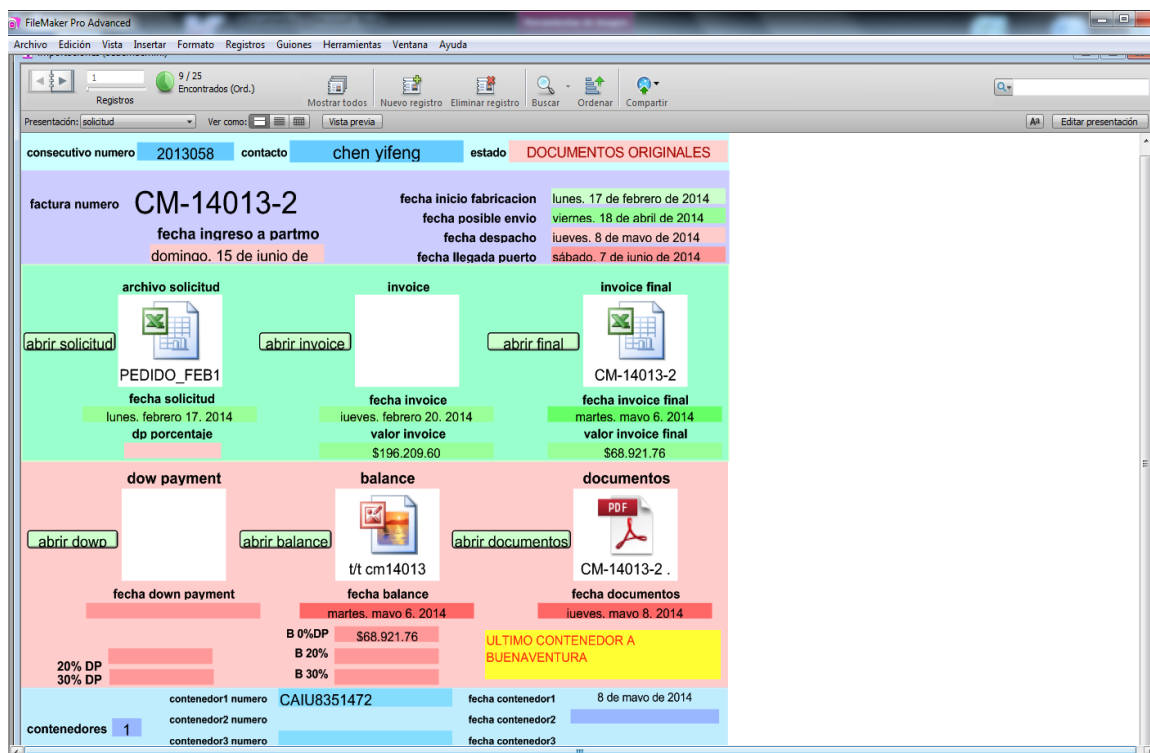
FileMaker Pro Advanced

Archivo Edición Vista Insertar Formato Registros Guiones Herramientas Ventana Ayuda

1
Registros
9 / 25
Encontrados (Ord.)
Mostrar todos
Nuevo registro
Eliminar registro
Buscar
Ordenar
Compartir

Presentación: solicitud
Ver como:
Vista previa
Editar presentación

consecutivo numero 2013058 contacto chen yifeng estado DOCUMENTOS ORIGINALES

factura numero CM-14013-2
fecha ingreso a partmo
domingo, 15 de junio de
fecha inicio fabricacion lunes, 17 de febrero de 2014
fecha posible envio viernes, 18 de abril de 2014
fecha despacho jueves, 8 de mayo de 2014
fecha llegada puerto sábado, 7 de junio de 2014

archivo solicitud
abrir solicitud
PEDIDO_FEB1
fecha solicitud
lunes, febrero 17, 2014
dp porcentaje

invoice
abrir invoice
fecha invoice
jueves, febrero 20, 2014
valor invoice
$196.209,60

invoice final
abrir final
CM-14013-2
fecha invoice final
martes, mayo 6, 2014
valor invoice final
$68.921,76

dow payment
abrir dowp
fecha down payment

balance
abrir balance
t/t cm14013
fecha balance
martes, mayo 6, 2014

documentos
abrir documentos
PDF
CM-14013-2 .
fecha documentos
jueves, mayo 8, 2014

B 0%DP $68.921,76
B 20%
B 30%
20% DP
30% DP
ULTIMO CONTENEDOR A BUENAVENTURA

contenedores 1
contenedor1 numero CAIU8351472
contenedor2 numero
contenedor3 numero
fecha contenedor1 8 de mayo de 2014
fecha contenedor2
fecha contenedor3